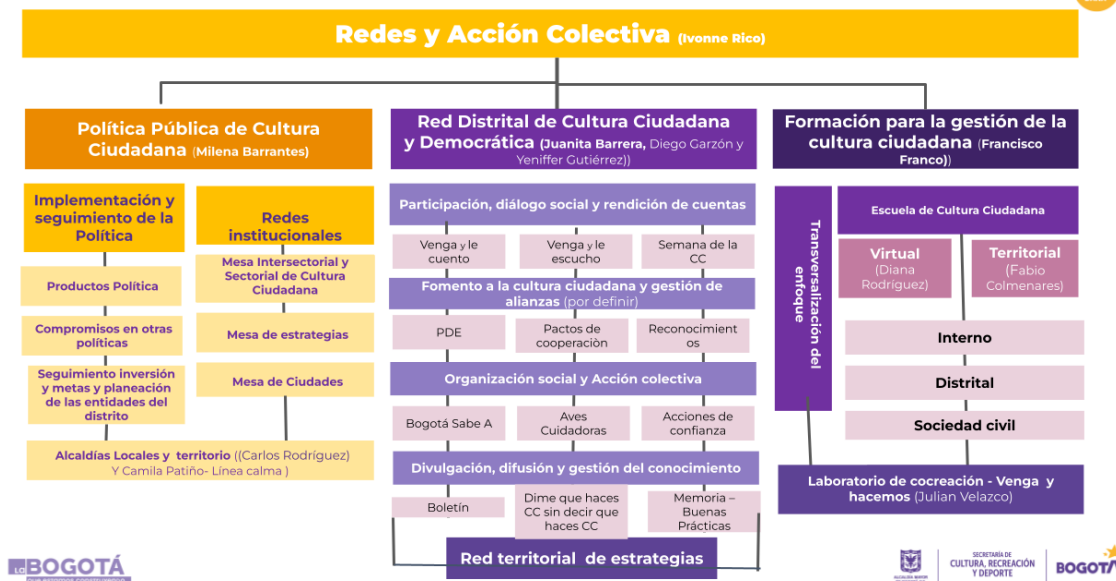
Redes y Acción Colectiva (Ivonne Rico)

Política Pública de Cultura Ciudadana (Milena Barrantes)

Implementación y seguimiento de la Política

Redes institucionales

Productos Política

Mesa Intersectorial y Sectorial de Cultura Ciudadana

Compromisos en otras políticas

Mesa de estrategias

Seguimiento inversión y metas y planeación de las entidades del distrito

Mesa de Ciudades

Alcaldías Locales y territorio ((Carlos Rodríguez) Y Camila Patiño- Línea calma )

Red Distrital de Cultura Ciudadana y Democrática (Juanita Barrera, Diego Garzón y Yeniffer Gutiérrez))

Participación, diálogo social y rendición de cuentas

Venga y le cuento

Venga y le escucho

Semana de la CC

Fomento a la cultura ciudadana y gestión de alianzas (por definir)

PDE

Pactos de cooperaciòn

Reconocimientos

Organización social y Acción colectiva

Bogotá Sabe A

Aves Cuidadoras

Acciones de confianza

Divulgación, difusión y gestión del conocimiento

Boletín

Dime que haces CC sin decir que haces CC

Memoria – Buenas Prácticas

Red territorial de estrategias

Formación para la gestión de la cultura ciudadana (Francisco Franco))

Transversalización del enfoque

Escuela de Cultura Ciudadana

Virtual (Diana Rodríguez)

Territorial (Fabio Colmenares)

Interno

Distrital

Sociedad civil

Laboratorio de cocreación - Venga y hacemos (Julian Velazco)

LA BOGOTÁ

SECRETARÍA DE CULTURA, RECREACIÓN Y DEPORTE

BOGOTÁ